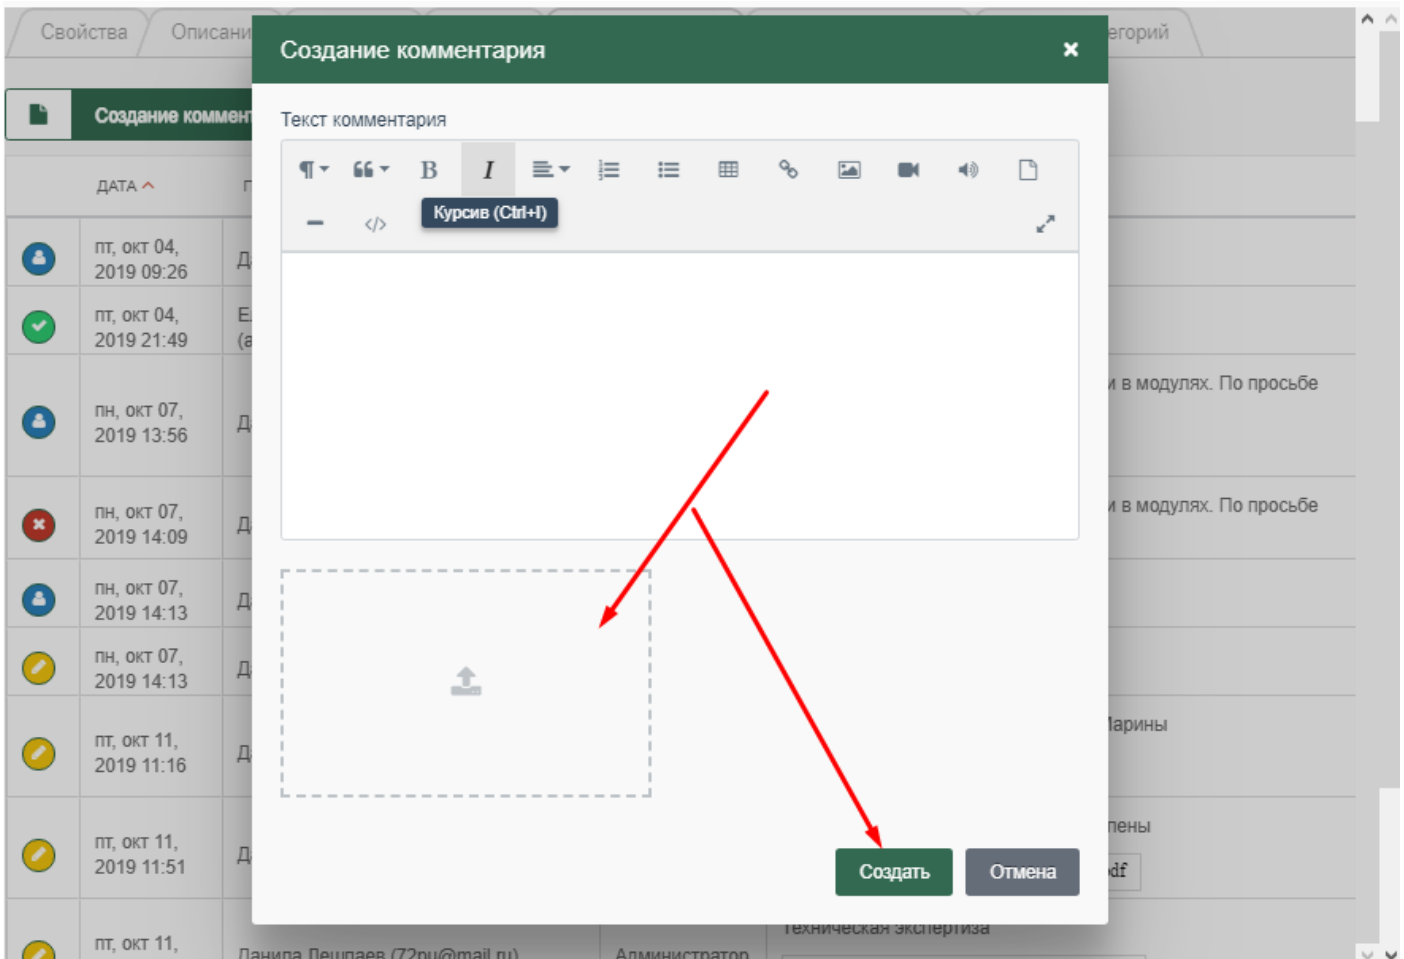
Свойства | Описани | егорий

Создание коммент

ДАТА

пт, окт 04, 2019 09:26 | Д

пт, окт 04, 2019 21:49 | Е (а

пн, окт 07, 2019 13:56 | Д | и в модулях. По просьбе

пн, окт 07, 2019 14:09 | Д | и в модулях. По просьбе

пн, окт 07, 2019 14:13 | Д

пн, окт 07, 2019 14:13 | Д

пт, окт 11, 2019 11:16 | Д | арины

пт, окт 11, 2019 11:51 | Д | пены | df

пт, окт 11, | Данила Лешпаев (72ru@mail.ru) | Администратор | Техническая экспертиза

Создание комментария ×

Текст комментария

B I

Курсив (Ctrl+I)

</>

Создать

Отмена